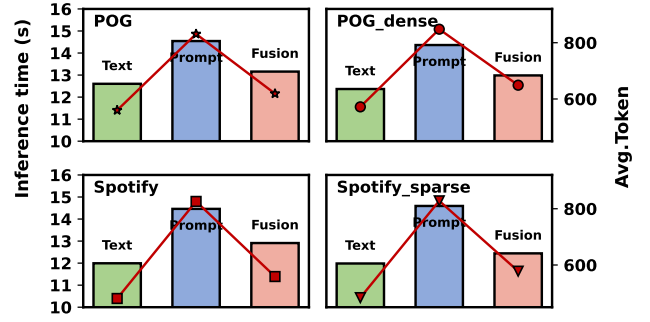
Inference time (s)

POG
16
15
14
13
12
11
10
Text
Prompt
Fusion

POG_dense
Text
Prompt
Fusion
800
600

Avg.Token

Spotify
16
15
14
13
12
11
10
Text
Prompt
Fusion

Spotify_sparse
Text
Prompt
Fusion
800
600